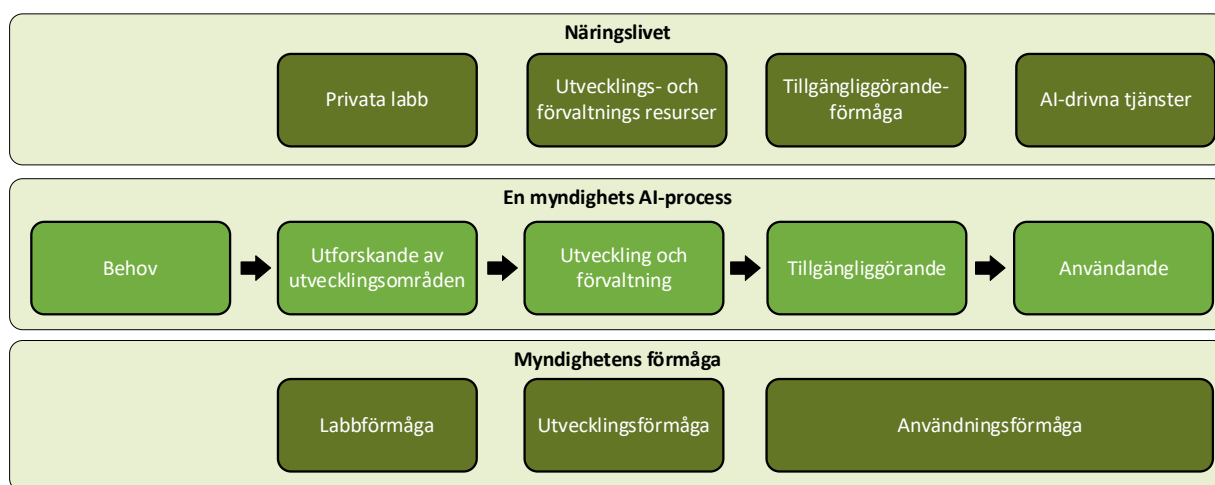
Näringslivet

Privata labb

Utvecklings- och förvaltnings resurser

Tillgängliggörande-förmåga

AI-drivna tjänster

En myndighets AI-process

Behov

Utforskande av utvecklingsområden

Utveckling och förvaltning

Tillgängliggörande

Användande

Myndighetens förmåga

Labbförmåga

Utvecklingsförmåga

Användningsförmåga